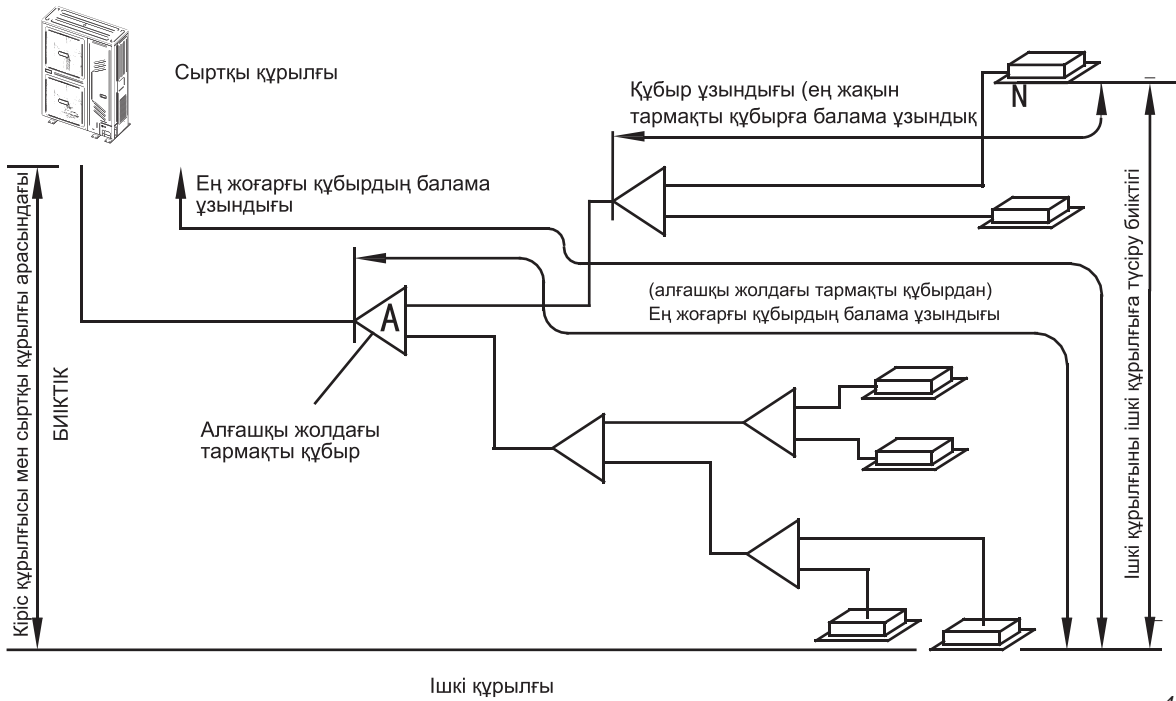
Сыртқы құрылғы

Құбыр ұзындығы (ең жақын тармақты құбырға балама ұзындық

N

Ең жоғарғы құбырдың балама ұзындығы

(алғашқы жолдағы тармақты құбырдан)
Ең жоғарғы құбырдың балама ұзындығы

A

Алғашқы жолдағы тармақты құбыр

Кіріс құрылғысы мен сыртқы құрылғы арасындағы БИІКТІК

Ішкі құрылғыны ішкі құрылғыға түсіру биіктігі

Ішкі құрылғы